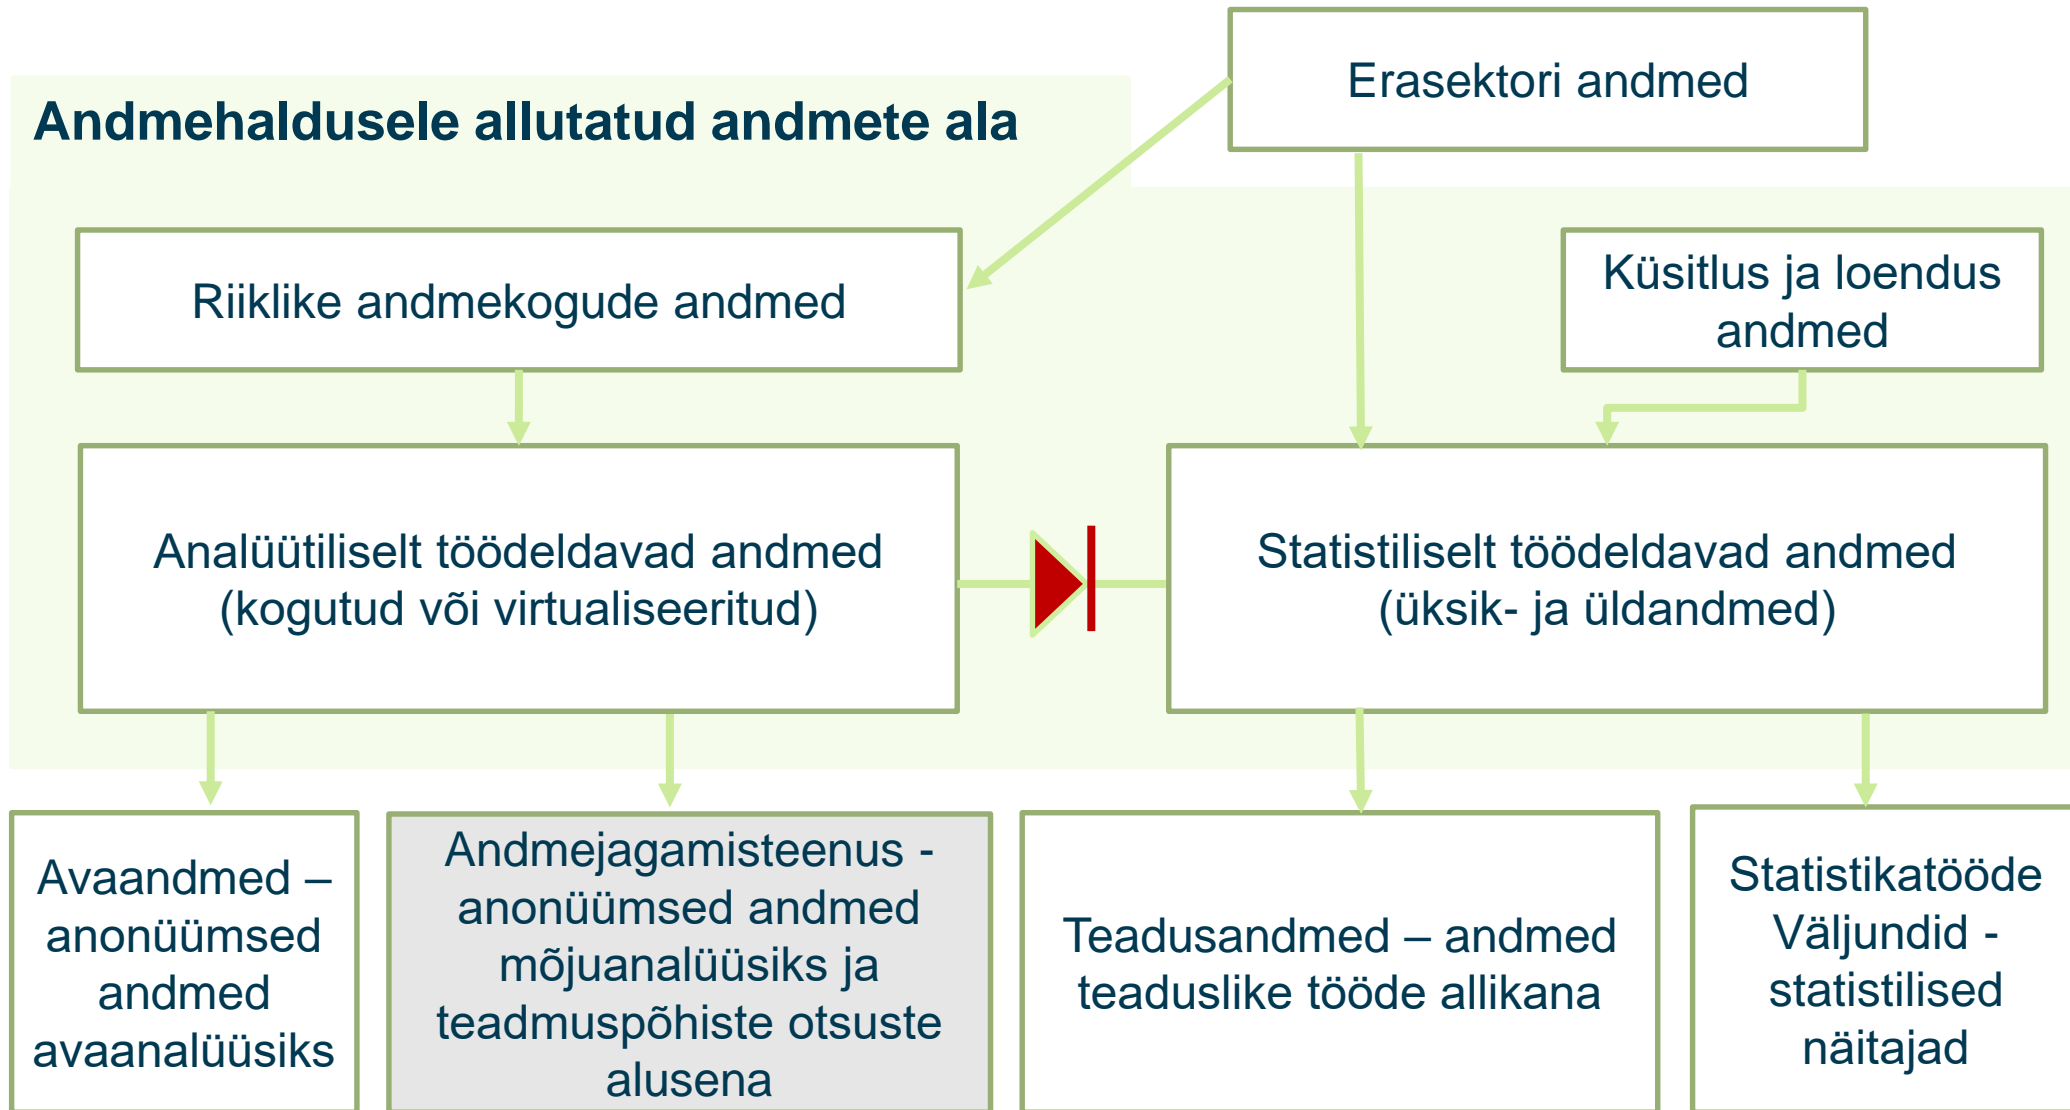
Erasektori andmed

Andmehaldusele allutatud andmete ala

Riiklike andmekogude andmed

Küsitlus ja loendus andmed

Analüütiliselt töödeldavad andmed (kogutud või virtualiseeritud)

Statistiliselt töödeldavad andmed (üksik- ja üldandmed)

Avaandmed – anonüümsed andmed avaanalüüsiks

Andmejagamisteenus - anonüümsed andmed mõjuanalüüsiks ja teadmuspõhiste otsuste alusena

Teadusandmed – andmed teaduslike tööde allikana

Statistikatööde Väljundid - statistilised näitajad